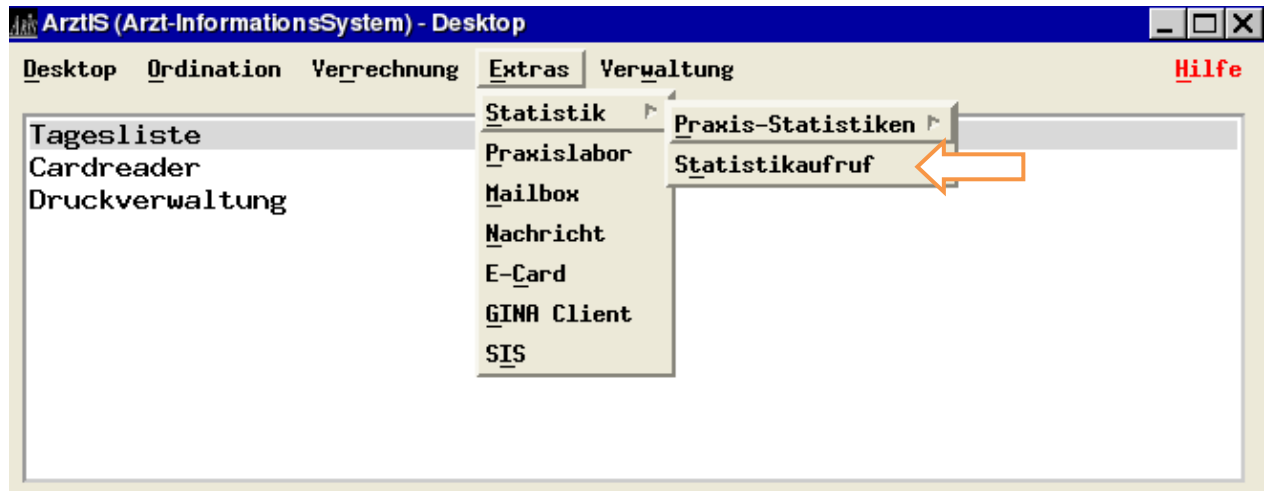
ArztIS (Arzt-InformationsSystem) - Desktop

Desktop Ordination Verrechnung Extras Verwaltung Hilfe

Tagesliste
Cardreader
Druckverwaltung

Statistik
Praxislabor
Mailbox
Nachricht
E-Card
GINA Client
SIS

Praxis-Statistiken
Statistikaufruf